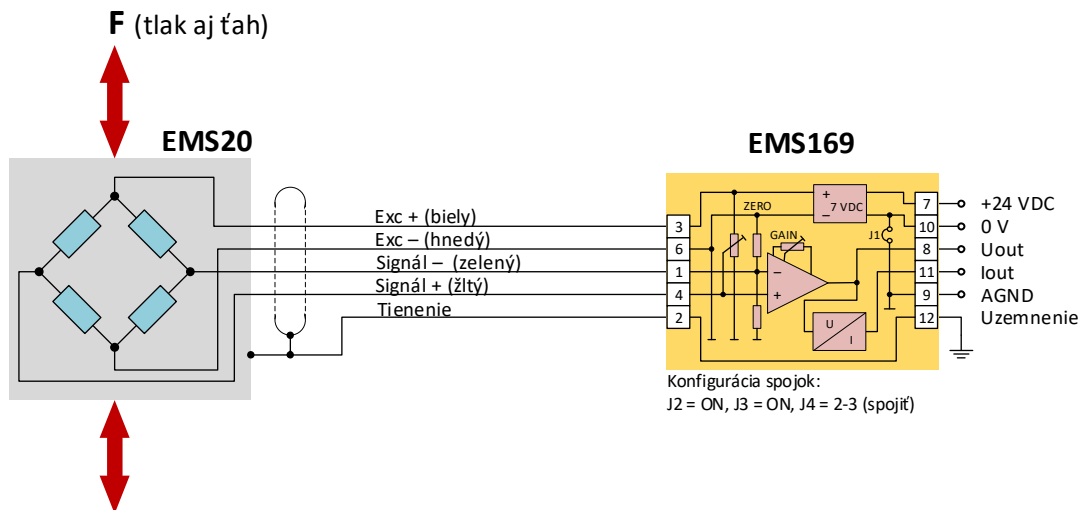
F (tlak aj ťah)

EMS20

EMS169

Exc + (biely)
Exc – (hnedý)
Signál – (zelený)
Signál + (žltý)
Tienenie

3
6
1
4
2

ZERO
GAIN
+
7 VDC
–
J1
–
+
U
I

7
10
8
11
9
12

+24 VDC
0 V
Uout
Iout
AGND
Uzemnenie

Konfigurácia spojok:
J2 = ON, J3 = ON, J4 = 2-3 (spojiť)